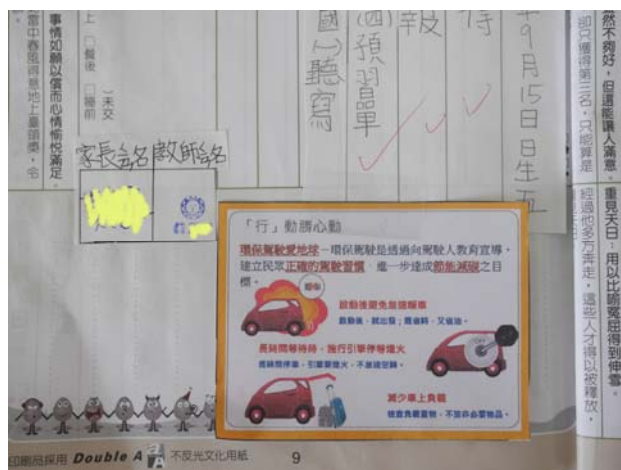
當中春風得意地上臺領獎，令

事情如願以償而心情愉悅滿足

上 □餐後 □睡前 □未交

家長簽名 教師簽名

國（一）聽寫

（四）預習單

級

得

9月15日 星五

然不夠好，但能讓人滿意

卻只獲得第三名，只能算是

重見天日，用以比喻冤屈得到伸雪

經過他多方奔走，這些人才得以被釋放

「行」動勝心動

環保駕駛愛地球－環保駕駛是透過向駕駛人教育宣導，建立民眾正確的駕駛習慣，進一步達成節能減碳之目標。

起動後避免急速驟煞

急加速、急剎車、猛踩油門、又傷油。

長時間等待時，應行引擎停車熄火

長時間停車，引擎空轉又浪費能源。

減少車上負載

檢查負載重物，不放非必要物品。

印刷品採用 Double A 不殘光文化用紙 9